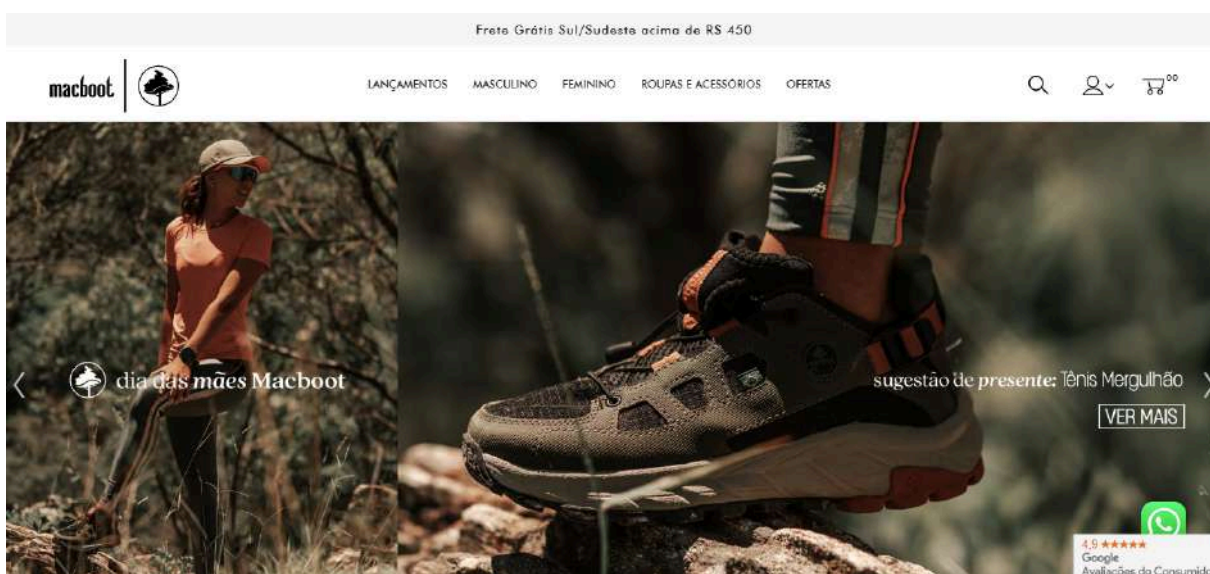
Frete Grátis Sul/Sudeste acima de R$ 450

macboot

LANÇAMENTOS MASCULINO FEMININO ROUPAS E ACESSÓRIOS OFERTAS

00

dia das mães Macboot

sugestão de presente: Tênis Mergulhão

VER MAIS

4,9 ★★★★★
Google
Avaliações do Consumido